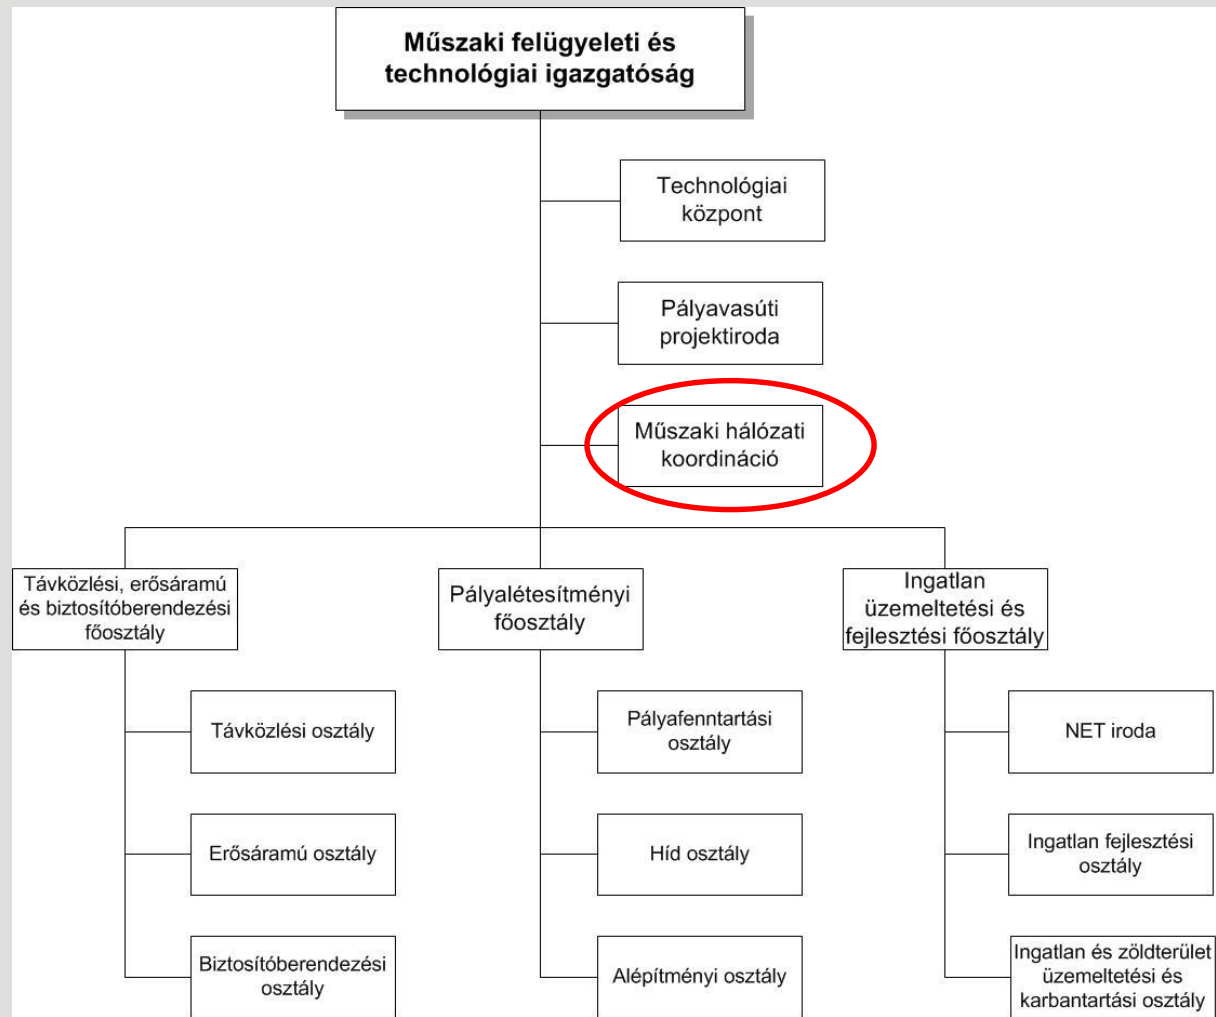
Műszaki felügyeleti és technológiai igazgatóság

Technológiai központ

Pályavasúti projektiroda

Műszaki hálózati koordináció

Távközlési, erősáramú és biztosítóberendezési főosztály

Pályalétesítményi főosztály

Ingatlan üzemeltetési és fejlesztési főosztály

Távközlési osztály

Erősáramú osztály

Biztosítóberendezési osztály

Pályafenntartási osztály

Híd osztály

Alépítményi osztály

NET iroda

Ingatlan fejlesztési osztály

Ingatlan és zöldterület üzemeltetési és karbantartási osztály